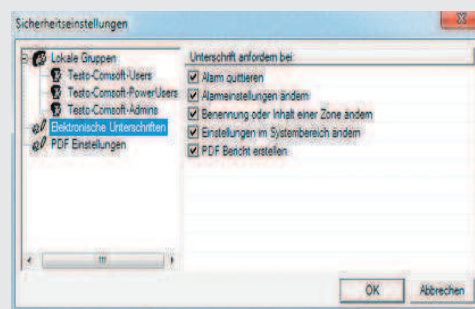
Sicherheitseinstellungen

Lokale Gruppen
Testo-Comsoft-Users
Testo-Comsoft-PowerUsers
Testo-Comsoft-Admins
Elektronische Unterschriften
PDF Einstellungen

Unterschrift anfordern bei
Alarm quittieren
Alarmeinstellungen ändern
Benennung oder Inhalt einer Zone ändern
Einstellungen im Systembereich ändern
PDF Bericht erstellen

OK
Abbrechen